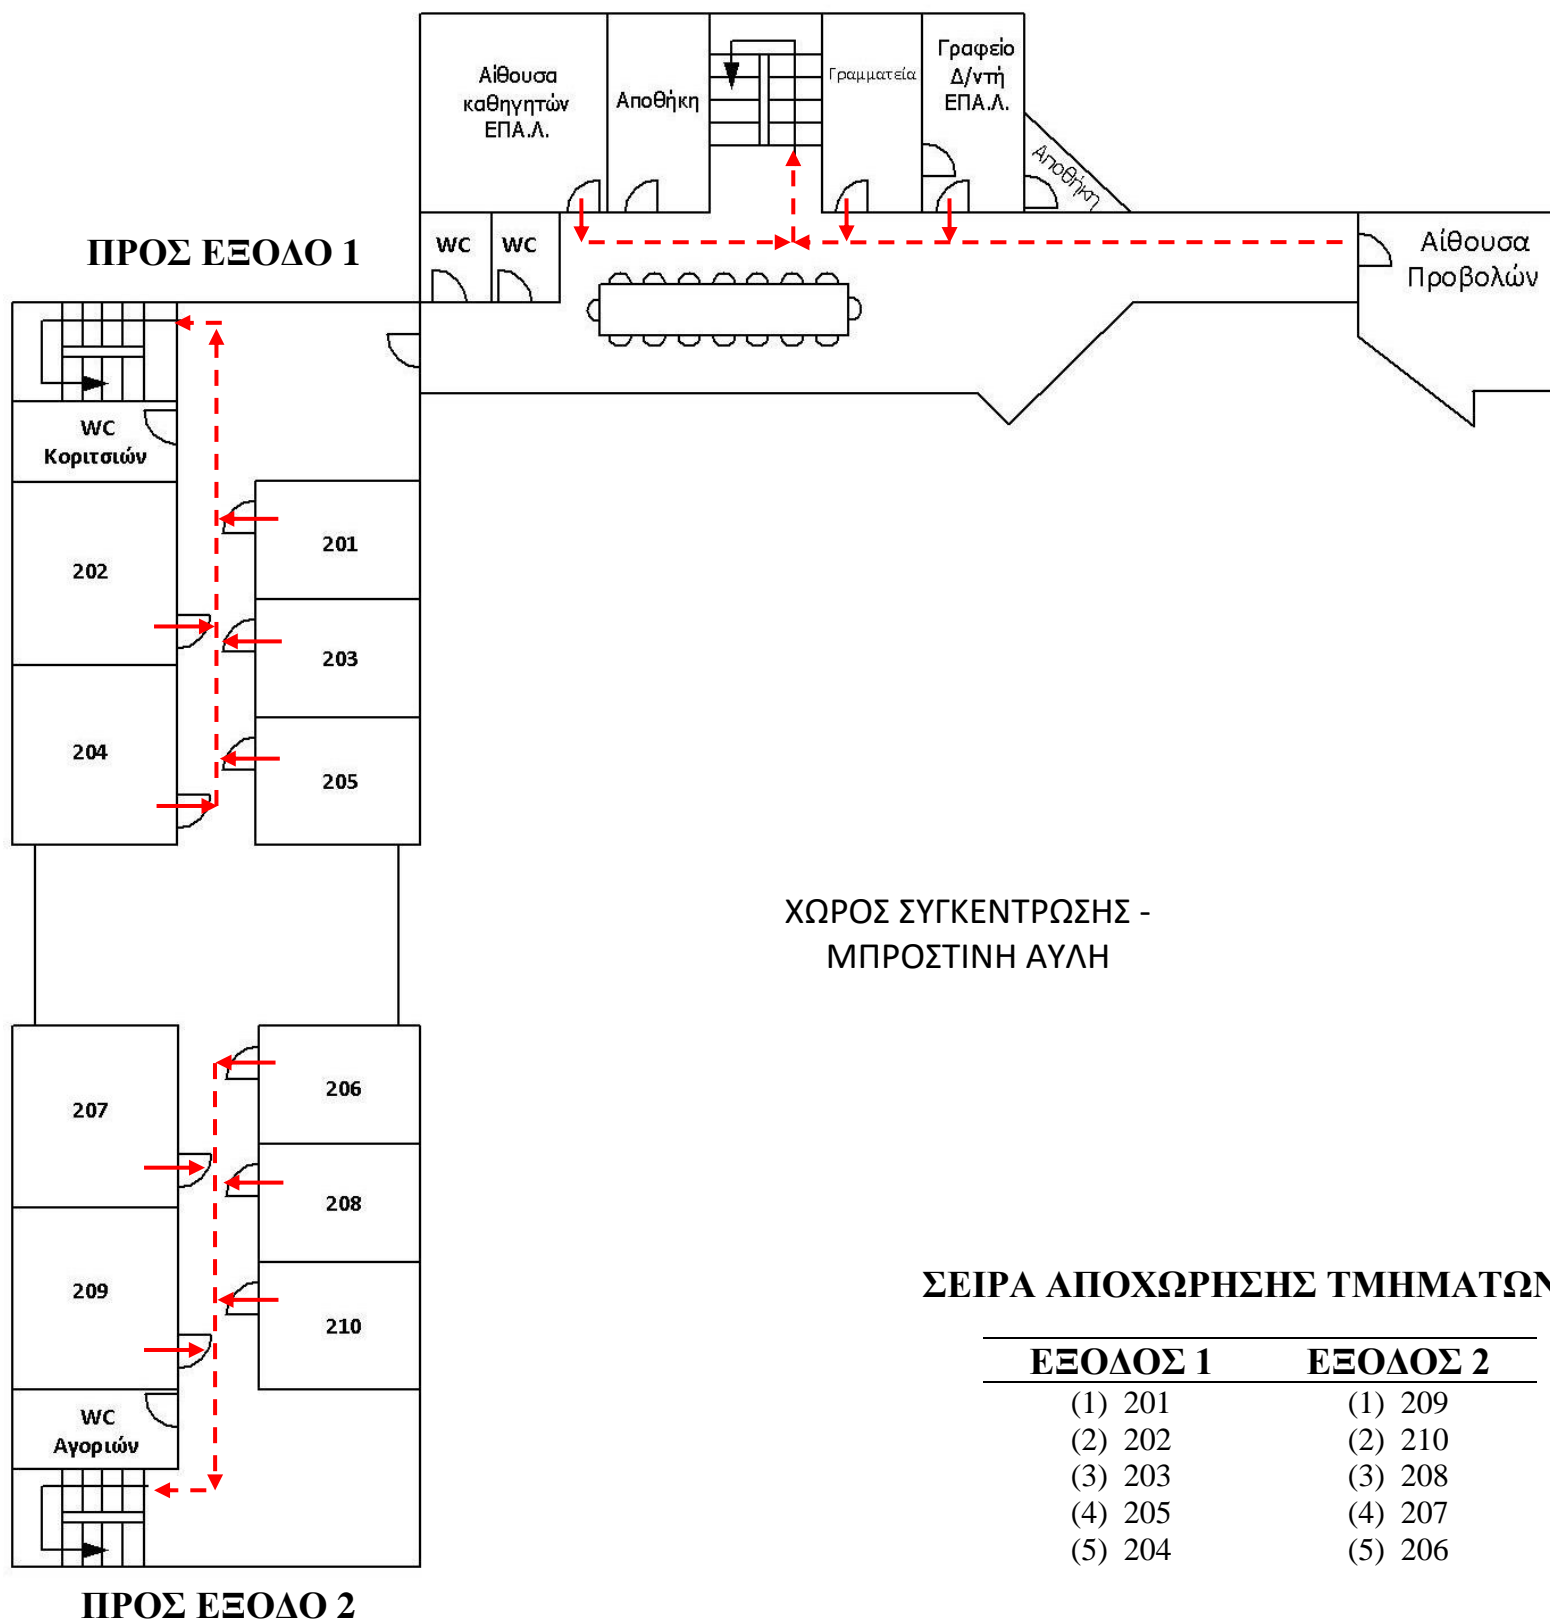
Αίθουσα καθηγητών ΕΠΑ.Λ.

Αποθήκη

Γραμματεία

Γραφείο Δ/ντή ΕΠΑ.Λ.

Αποθήκη

ΠΡΟΣ ΕΞΟΔΟ 1

WC

WC

Αίθουσα Προβολών

WC Κοριτσιών

201

202

203

204

205

ΧΩΡΟΣ ΣΥΓΚΕΝΤΡΩΣΗΣ - ΜΠΡΟΣΤΙΝΗ ΑΥΛΗ

207

206

208

209

210

WC Αγοριών

ΣΕΙΡΑ ΑΠΟΧΩΡΗΣΗΣ ΤΜΗΜΑΤΩ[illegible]

| ΕΞΟΔΟΣ 1 | ΕΞΟΔΟΣ 2 |
|---|---|
| (1) 201 | (1) 209 |
| (2) 202 | (2) 210 |
| (3) 203 | (3) 208 |
| (4) 205 | (4) 207 |
| (5) 204 | (5) 206 |

ΠΡΟΣ ΕΞΟΔΟ 2